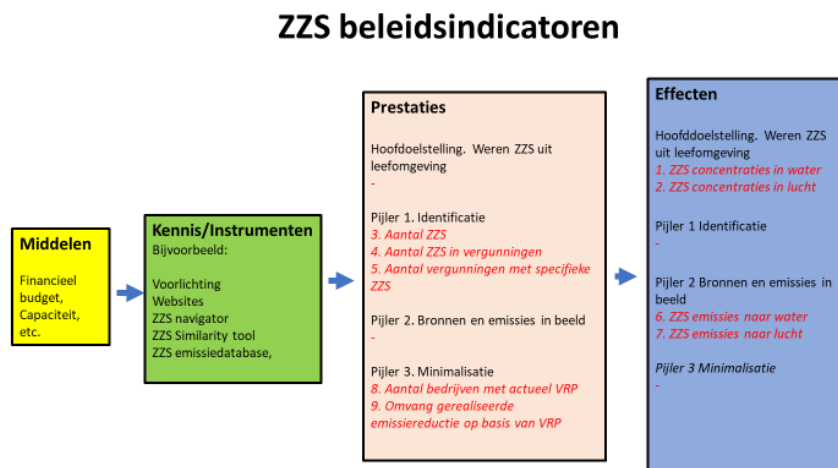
ZZS beleidsindicatoren

Middelen

Financieel budget, Capaciteit, etc.

Kennis/Instrumenten
Bijvoorbeeld:

Voorlichting
Websites
ZZS navigator
ZZS Similarity tool
ZZS emissiedatabase,

Prestaties

Hoofddoelstelling. Weren ZZS uit leefomgeving
-

Pijler 1. Identificatie
3. Aantal ZZS
4. Aantal ZZS in vergunningen
5. Aantal vergunningen met specifieke ZZS

Pijler 2. Bronnen en emissies in beeld
-

Pijler 3. Minimalisatie
8. Aantal bedrijven met actueel VRP
9. Omvang gerealiseerde emissiereductie op basis van VRP

Effecten

Hoofddoelstelling. Weren ZZS uit leefomgeving
1. ZZS concentraties in water
2. ZZS concentraties in lucht

Pijler 1 Identificatie
-

Pijler 2 Bronnen en emissies in beeld
6. ZZS emissies naar water
7. ZZS emissies naar lucht

Pijler 3 Minimalisatie
-